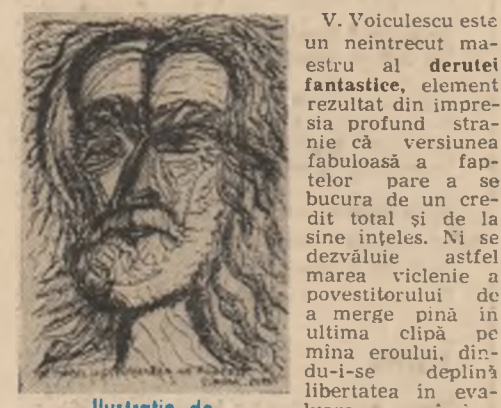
V. Voiculescu este un neintrecut maestru al derutei fantastice, element rezultat din impresia profund stranie că versiunea fabuloasă a faptelor pare a se bucura de un credit total şi de la sine înţeles. Ni se dezvăluie astfel marea viclenie a povestitorului de a merge pînă în ultima clipă pe mîna eroului, dîndu-i-se deplină libertatea în eva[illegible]

Ilustraţie de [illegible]